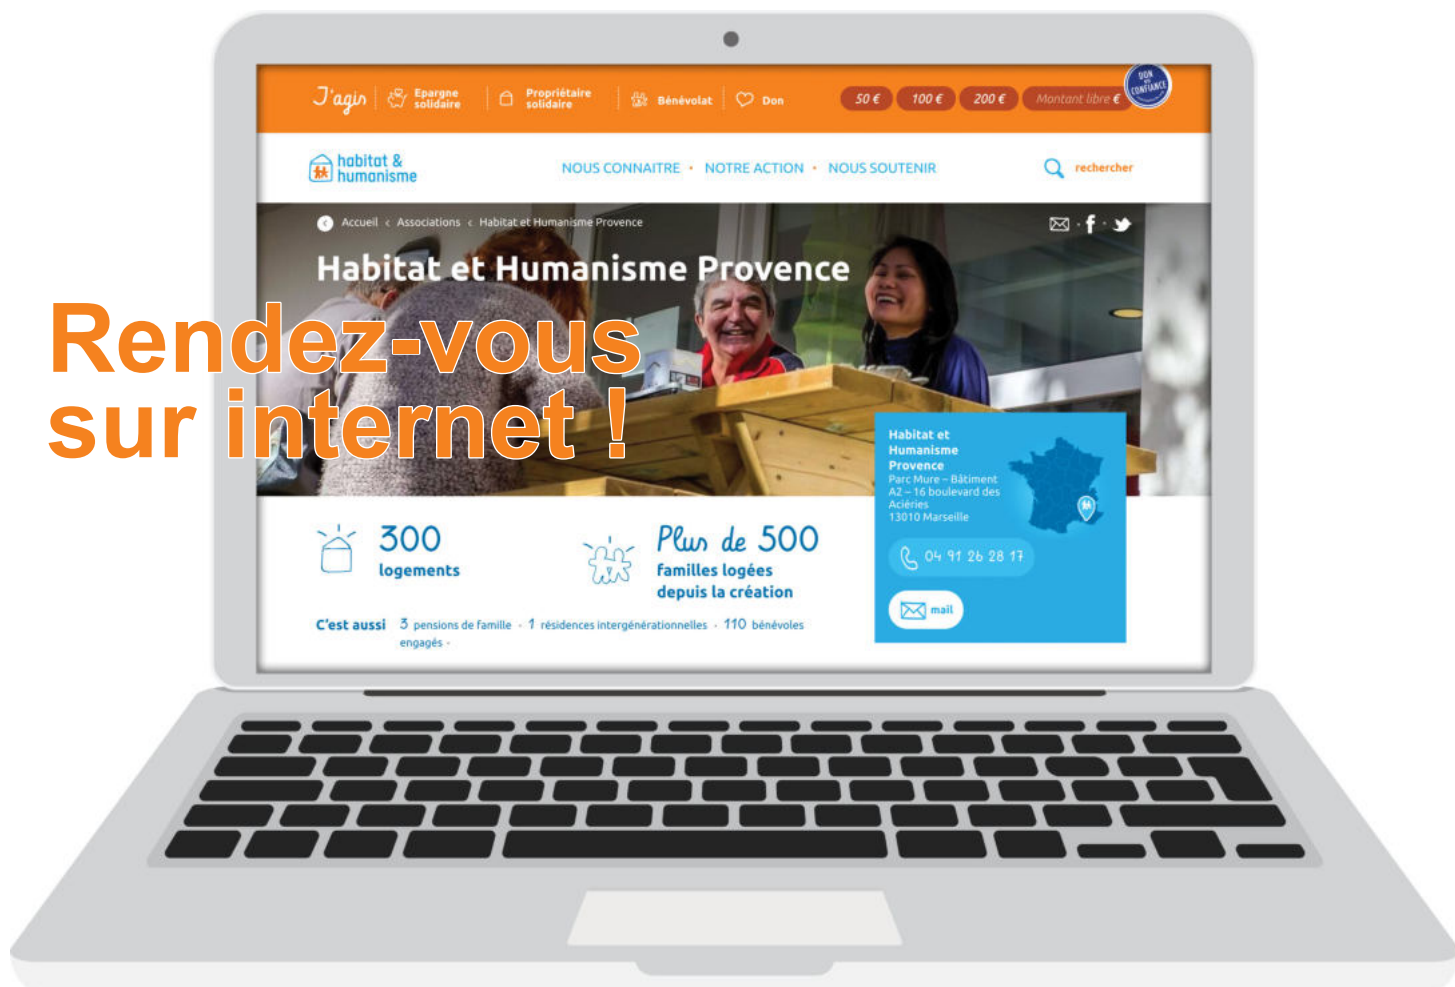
J'agis | Epargne solidaire | Propriétaire solidaire | Bénévolat | Don | 50 € | 100 € | 200 € | Montant libre €

DON EN CONFIANCE

habitat & humanisme

NOUS CONNAITRE • NOTRE ACTION • NOUS SOUTENIR

rechercher

Accueil < Associations < Habitat et Humanisme Provence

Habitat et Humanisme Provence

Rendez-vous sur internet !

Habitat et Humanisme Provence
Parc Mure – Bâtiment A2 – 16 boulevard des Aciéries
13010 Marseille

04 91 26 28 17

mail

300 logements

Plus de 500 familles logées depuis la création

C'est aussi 3 pensions de famille • 1 résidences intergénérationnelles • 110 bénévoles engagés •